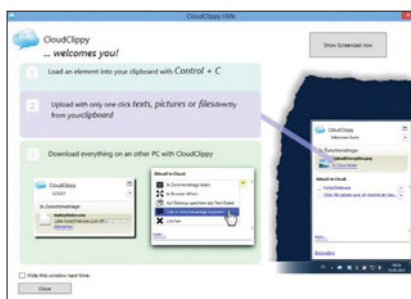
CloudClippy Hilfe

CloudClippy
... welcomes you!

Show Screencast now

1 Load an element into your clipboard with Control + C

2 Upload with only one click texts, pictures or filesdirectly from yourclipboard

3 Download everything on an other PC with CloudClippy

CloudClippy
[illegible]

In Zwischenablage
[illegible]

Aktuell in Cloud
In Zwischenablage laden
Im Browser öffnen
Auf Desktop speichern als Text-Datei
Link in Zwischenablage kopieren
Löschen

CloudClippy
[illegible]

In Zwischenablage
uploadDescription.png
CloudClippy

Aktuell in Cloud
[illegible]

Hide this window next time.

Close